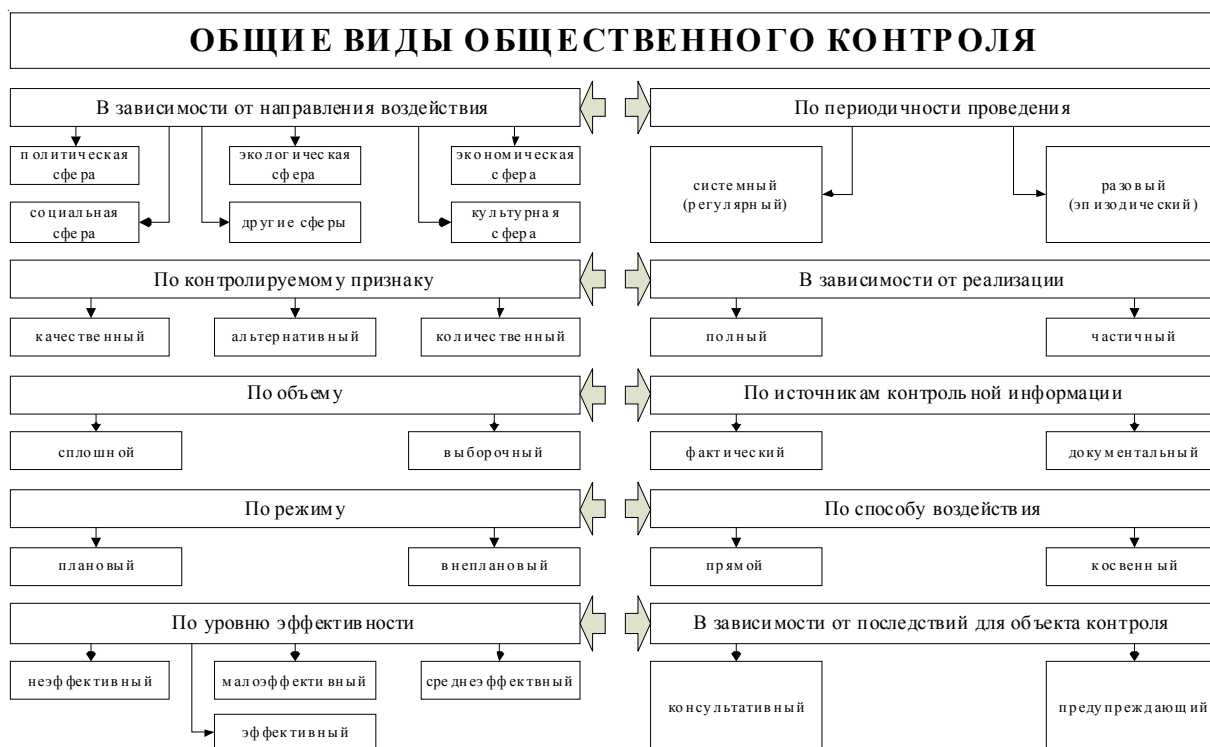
ОБЩИЕ ВИДЫ ОБЩЕСТВЕННОГО КОНТРОЛЯ

В зависимости от направления воздействия

политическая сфера

экологическая сфера

экономическая сфера

социальная сфера

другие сферы

культурная сфера

По периодичности проведения

системный (регулярный)

разовый (эпизодический)

По контролируемому признаку

качественный

альтернативный

количественный

В зависимости от реализации

полный

частичный

По объему

сплошной

выборочный

По источникам контрольной информации

фактический

документальный

По режиму

плановый

внеплановый

По способу воздействия

прямой

косвенный

По уровню эффективности

неэффективный

малоэффективный

среднеэффектвный

эффективный

В зависимости от последствий для объекта контроля

консультативный

предупреждающий